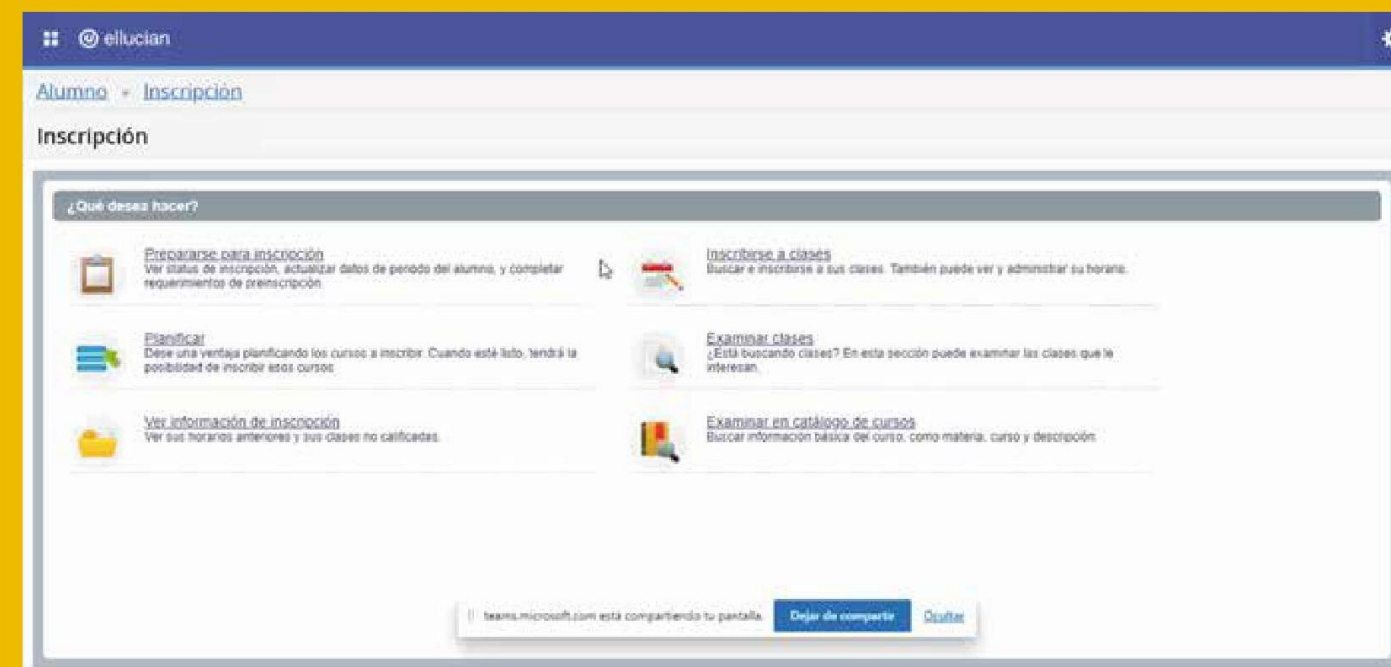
ellucian

Alumno • Inscripcion

Inscripción

¿Qué desea hacer?

Prepararse para inscripción
Ver status de inscripción, actualizar datos de periodo del alumno, y completar requerimientos de preinscripción

Inscribirse a clases
Buscar e inscribirse a sus clases. También puede ver y administrar su horario.

Planificar
Dése una ventaja planificando los cursos a inscribir. Cuando esté listo, tendrá la posibilidad de inscribir esos cursos

Examinar clases
¿Está buscando clases? En esta sección puede examinar las clases que le interesan.

Ver información de inscripción
Ver sus horarios anteriores y sus clases no calificadas.

Examinar en catálogo de cursos
Buscar información básica del curso, como materia, curso y descripción.

teams.microsoft.com está compartiendo tu pantalla. Dejar de compartir Ocultar